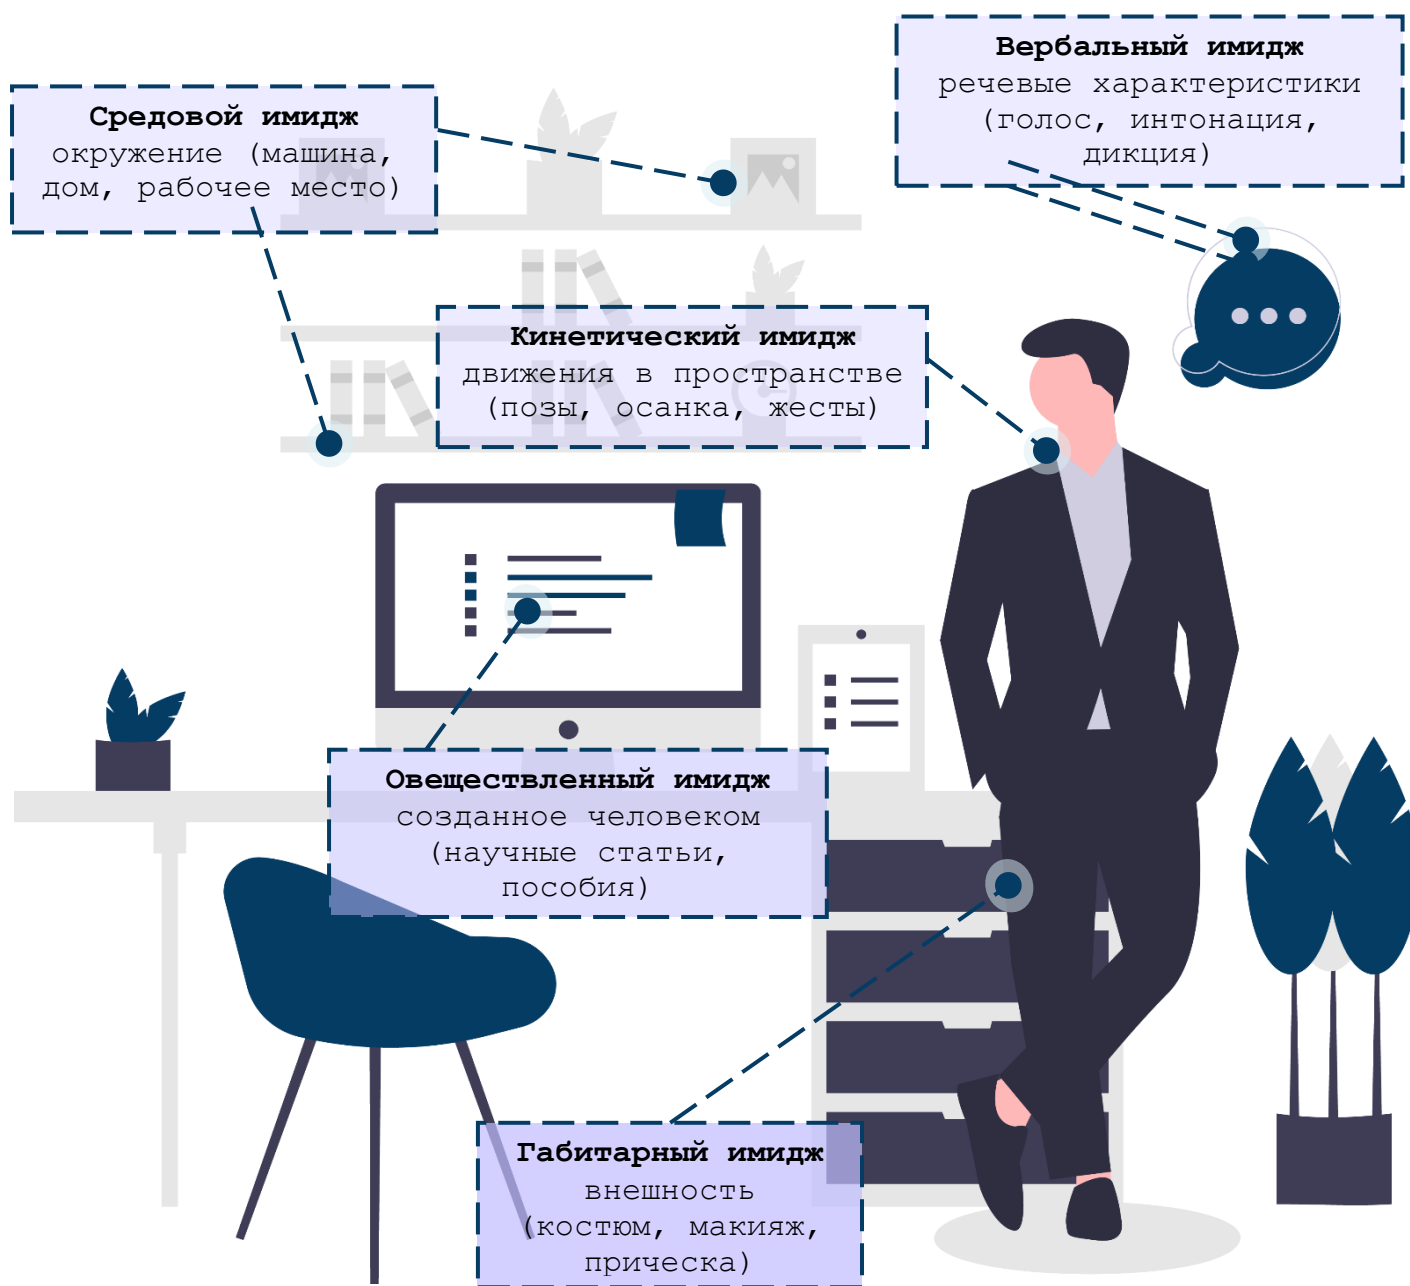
**Средовой имидж**
окружение (машина, дом, рабочее место)

**Вербальный имидж**
речевые характеристики (голос, интонация, дикция)

**Кинетический имидж**
движения в пространстве (позы, осанка, жесты)

**Овеществленный имидж**
созданное человеком (научные статьи, пособия)

**Габитарный имидж**
внешность (костюм, макияж, прическа)